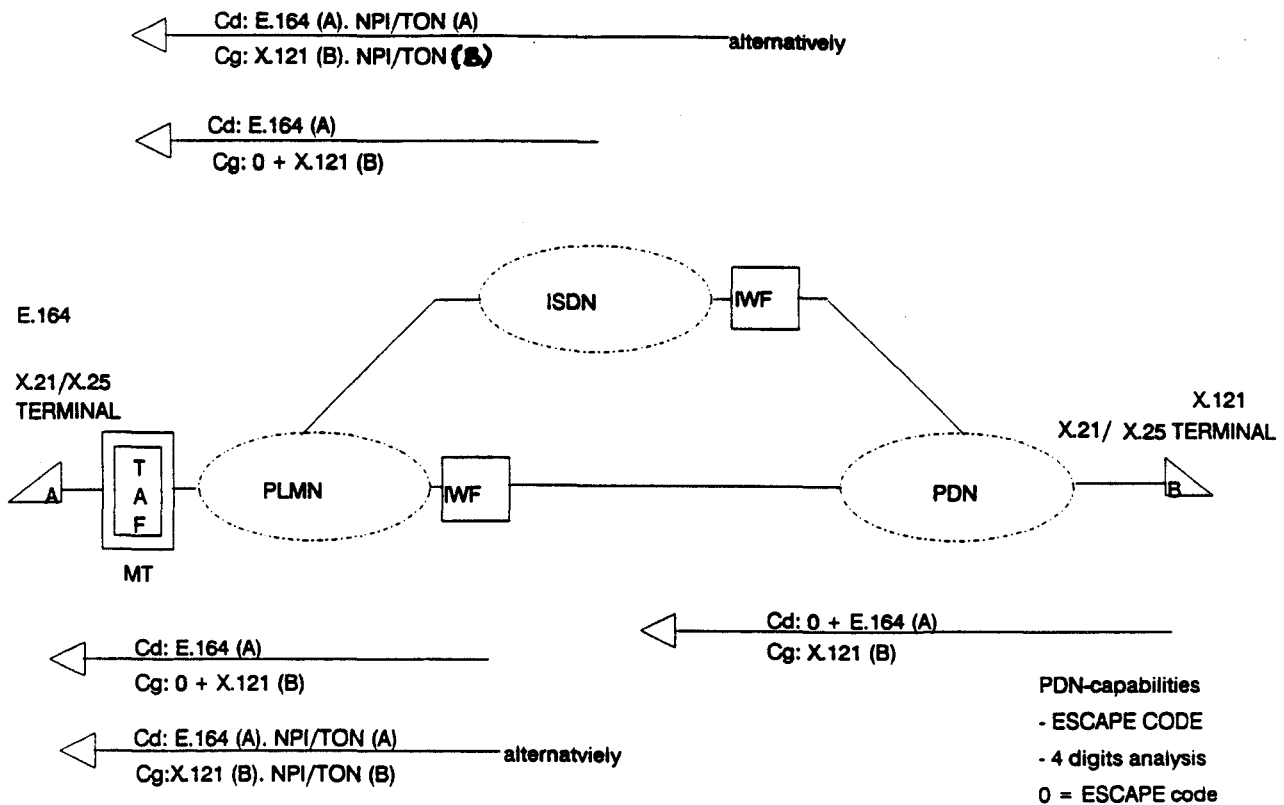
Cd: E.164 (A). NPI/TON (A)
Cg: X.121 (B). NPI/TON (B)
alternatively

Cd: E.164 (A)
Cg: 0 + X.121 (B)

E.164

X.21/X.25 TERMINAL

A

T
A
F

MT

PLMN

IWF

ISDN

IWF

PDN

X.121
X.21/ X.25 TERMINAL

B

Cd: 0 + E.164 (A)
Cg: X.121 (B)

Cd: E.164 (A)
Cg: 0 + X.121 (B)

Cd: E.164 (A). NPI/TON (A)
Cg:X.121 (B). NPI/TON (B)
alternatviely

PDN-capabilities
- ESCAPE CODE
- 4 digits analysis
0 = ESCAPE code